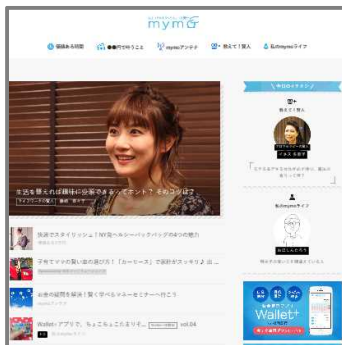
mymo

価値ある情報　●●と何を考える　mymoアンテナ　教えて！賢人　私のmymoライフ

今日のイチオシ

生活を整えれば趣味に没頭できるってホント？ その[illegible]

教えて！賢人

私のmymoライフ

快適でスタイリッシュ！NY発ヘルシーバッグパックの4つの魅力

子育てママの賢い服の選び方！「カーセール」で節約おすっきり♪

お金の疑問を解決！賢く学べるマネーセミナーへ行こう

Wallet+アプリで、ちょこちょこためる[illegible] vol.04

Wallet+